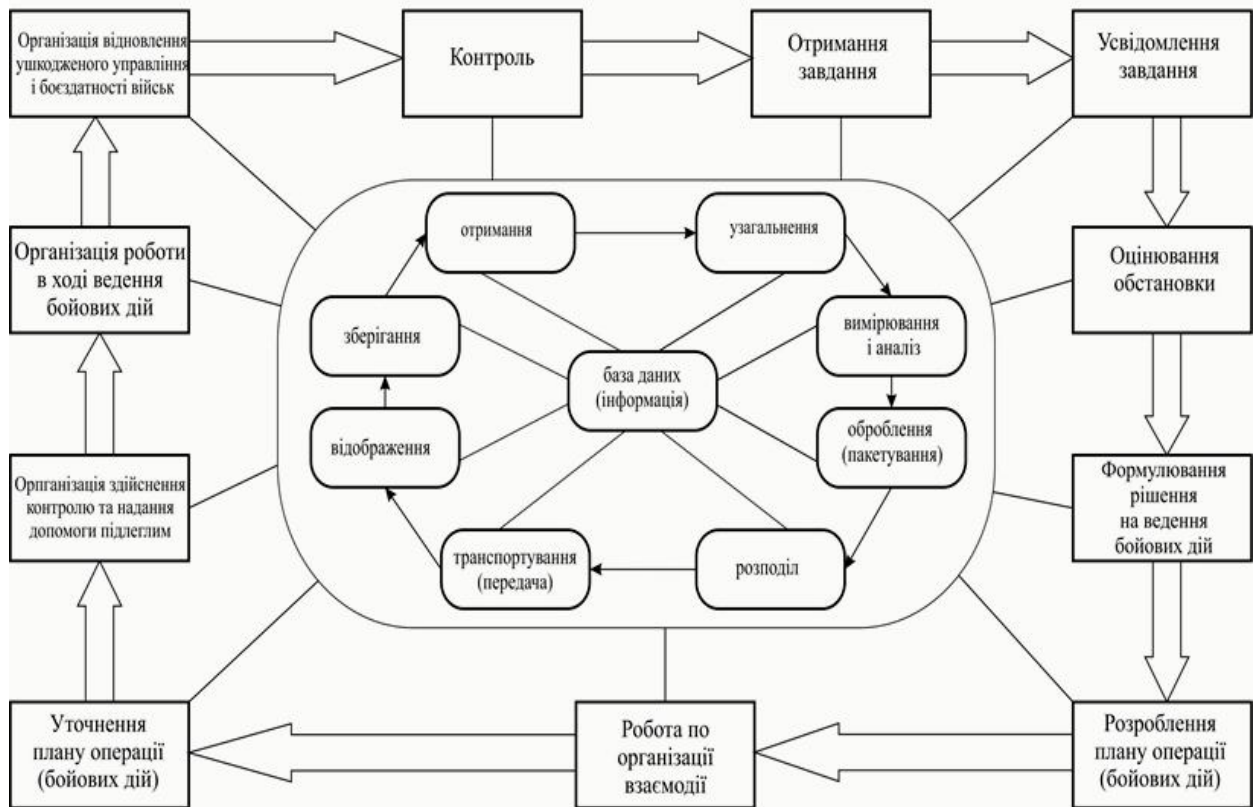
Організація відновлення ушкодженого управління і боєздатності військ

Контроль

Отримання завдання

Усвідомлення завдання

Організація роботи в ході ведення бойових дій

Оцінювання обстановки

Орпганізація здійснення контролю та надання допомоги підлеглим

Формулювання рішення на ведення бойових дій

Уточнення плану операції (бойових дій)

Робота по організації взаємодії

Розроблення плану операції (бойових дій)

отримання

узагальнення

зберігання

вимірювання і аналіз

база даних (інформація)

відображення

оброблення (пакетування)

транспортування (передача)

розподіл